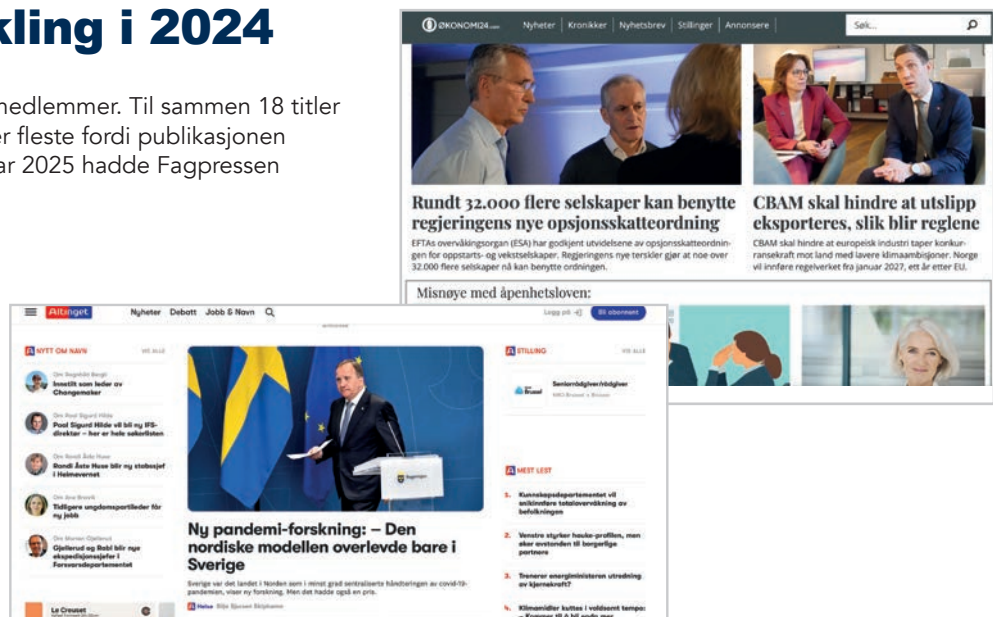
kling i 2024

medlemmer. Til sammen 18 titler
er fleste fordi publikasjonen
ar 2025 hadde Fagpressen

ØKONOMI24 Nyheter | Kronikker | Nyhetsbrev | Stillinger | Annonsere Søk...

Rundt 32.000 flere selskaper kan benytte regjeringens nye opsjonsskatteordning
EFTAs overvåkingsorgan (ESA) har godkjent utvidelsene av opsjonsskatteordningen for oppstarts- og vekstselskaper. Regjeringens nye terskler gjør at noe over 32.000 flere selskaper nå kan benytte ordningen.

CBAM skal hindre at utslipp eksporteres, slik blir reglene
CBAM skal hindre at europeisk industri taper konkuranseskraft mot land med lavere klimaambisjoner. Norge vil innføre regelverket fra januar 2027, ett år etter EU.

Misnøye med åpenhetsloven:

Altinget Nyheter Debatt Jobb & Navn Logg på Bli abonnent

NYTT OM NAVN VIS ALLE
Om Ragnhild Bergli
Innstilt som leder av Changemaker
Om Poul Sigurd Hilde
Poul Sigurd Hilde vil bli ny IFS-direktør – her er hele søkerlisten
Om Randi Åste Huse
Randi Åste Huse blir ny stabssjef i Heimevernet
Om Ane Breivik
Tidligere ungdomspartileder får ny jobb
Om Morten Gjellerud
Gjellerud og Røbl blir nye ekspedisjonssjefer i Forsvarsdepartementet

Ny pandemi-forskning: – Den nordiske modellen overlevde bare i Sverige
Sverige var det landet i Norden som i minst grad sentraliserte håndteringen av covid-19-pandemien, viser ny forskning. Men det hadde også en pris.
Helse Silje Sjursen Skiphamn

STILLING VIS ALLE
Seniorrådgiver/rådgiver
NHO Brussel • Brussel

MEST LEST
1. Kunnskapsdepartementet vil snikinnføre totalovervåkning av befolkningen
2. Venstre styrker hauke-profilen, men øker avstanden til borgerlige partnere
3. Trenerer energiministeren utredning av kjernekraft?
4. Klimamidler kuttes i voldsomt tempo: – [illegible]

Le Creuset